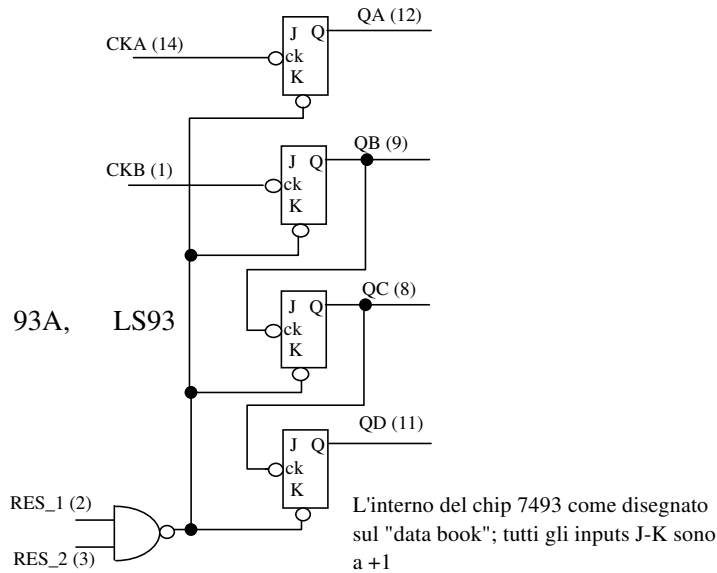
QA (12)

CKA (14)

J Q
ck
K

QB (9)

CKB (1)

J Q
ck
K

QC (8)

93A, LS93

J Q
ck
K

QD (11)

J Q
ck
K

RES_1 (2)

RES_2 (3)

L'interno del chip 7493 come disegnato sul "data book"; tutti gli inputs J-K sono a +1